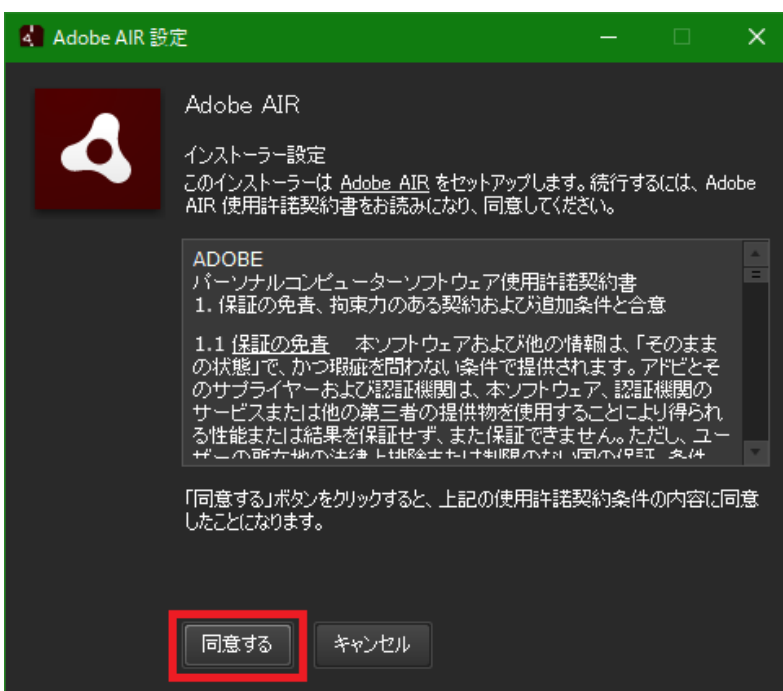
Adobe AIR 設定

Adobe AIR

インストーラー設定
このインストーラーは Adobe AIR をセットアップします。続行するには、Adobe AIR 使用許諾契約書をお読みになり、同意してください。

ADOBE
パーソナルコンピューターソフトウェア使用許諾契約書
1. 保証の免責、拘束力のある契約および追加条件と合意

1.1 保証の免責　本ソフトウェアおよび他の情報は、「そのままの状態」で、かつ瑕疵を問わない条件で提供されます。アドビとそのサプライヤーおよび認証機関は、本ソフトウェア、認証機関のサービスまたは他の第三者の提供物を使用することにより得られる性能または結果を保証せず、また保証できません。ただし、ユー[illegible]

「同意する」ボタンをクリックすると、上記の使用許諾契約条件の内容に同意したことになります。

同意する

キャンセル